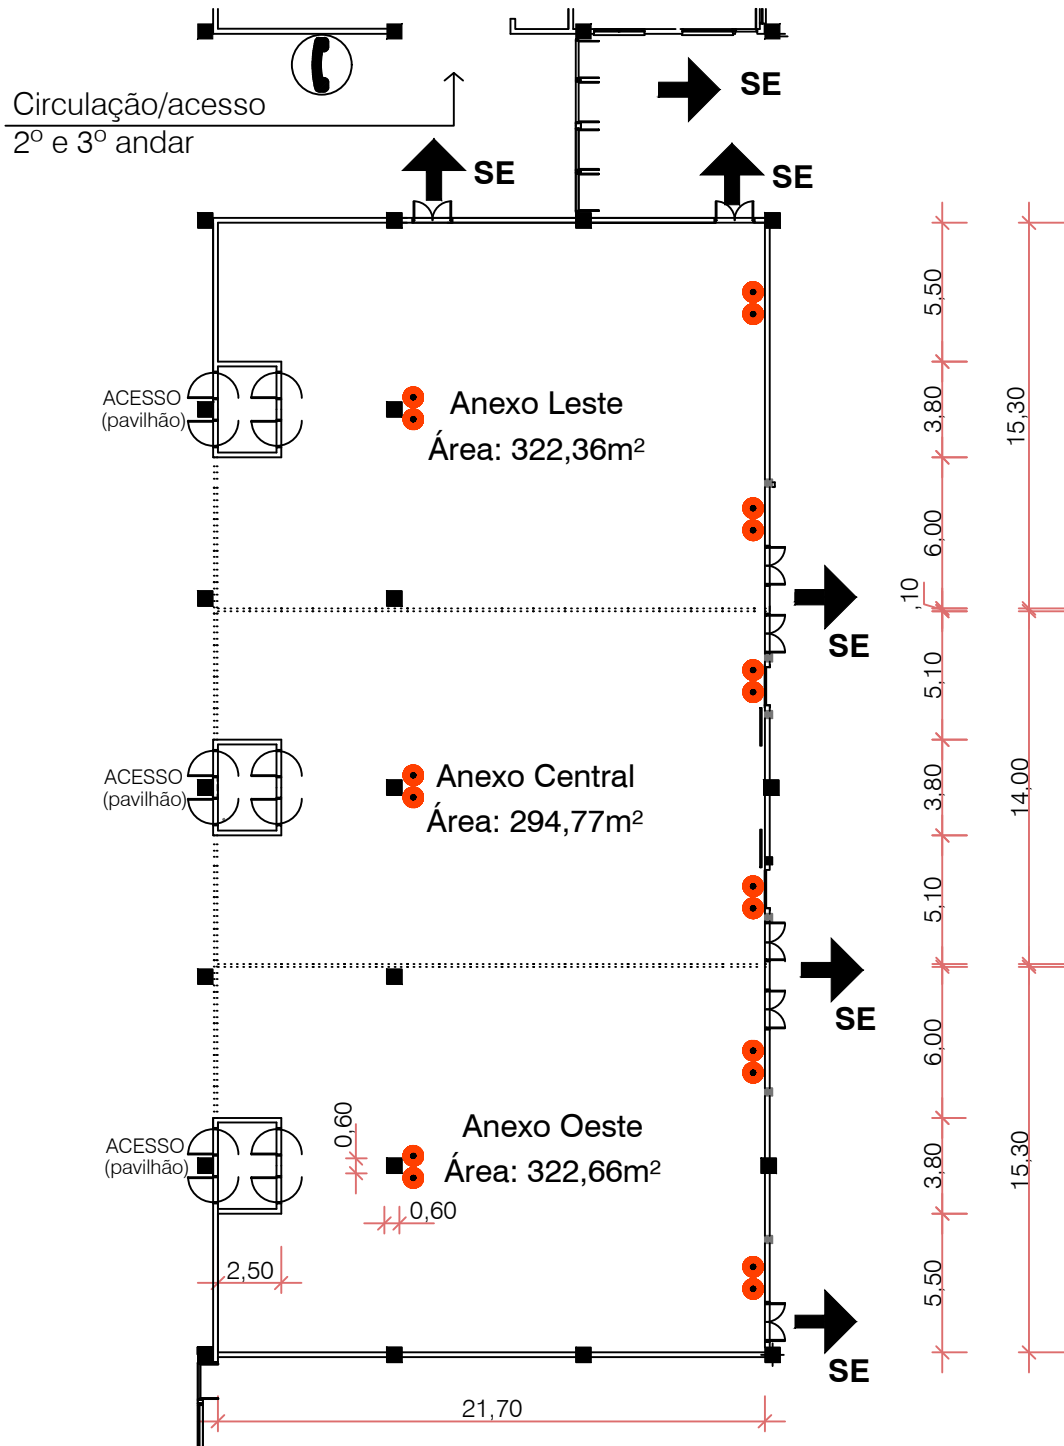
Circulação/acesso
2º e 3º andar

SE
SE
SE

ACESSO (pavilhão)
Anexo Leste
Área: 322,36m²

SE

ACESSO (pavilhão)
Anexo Central
Área: 294,77m²

SE

ACESSO (pavilhão)
Anexo Oeste
Área: 322,66m²
0,60
0,60
2,50

SE

21,70

5,50
3,80
6,00
,10
5,10
3,80
5,10
6,00
3,80
5,50

15,30
14,00
15,30